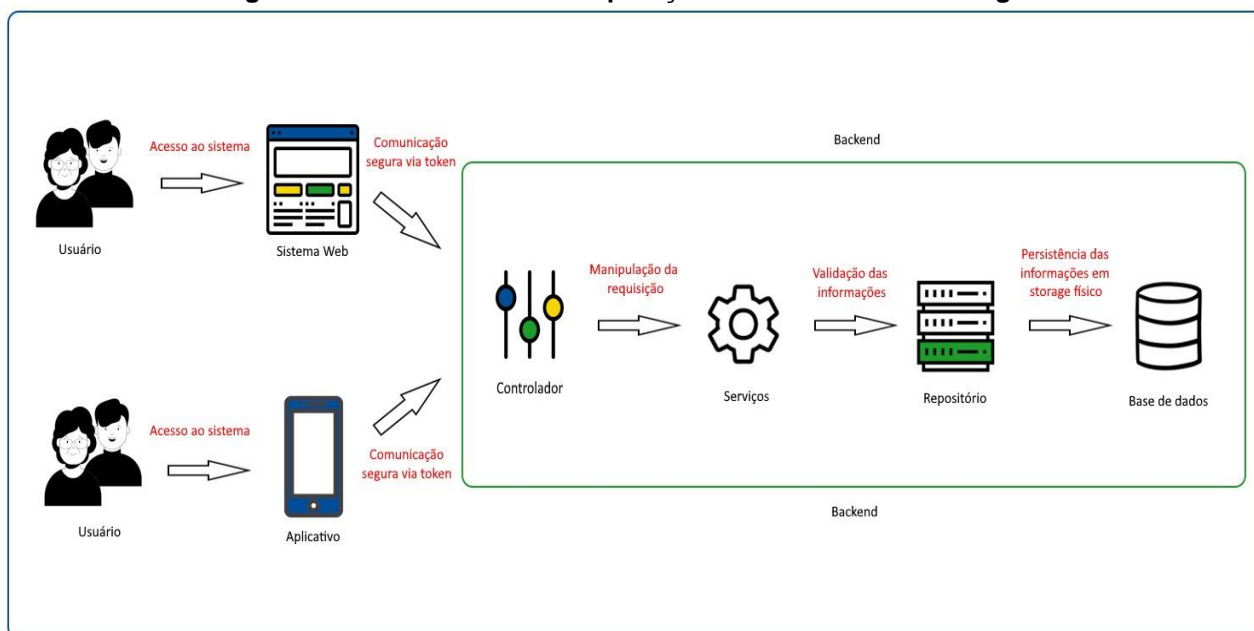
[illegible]

Usuário

Acesso ao sistema

Sistema Web

Comunicação segura via token

Backend

Controlador

Manipulação da requisição

Serviços

Validação das informações

Repositório

Persistência das informações em storage físico

Base de dados

Usuário

Acesso ao sistema

Aplicativo

Comunicação segura via token

Backend